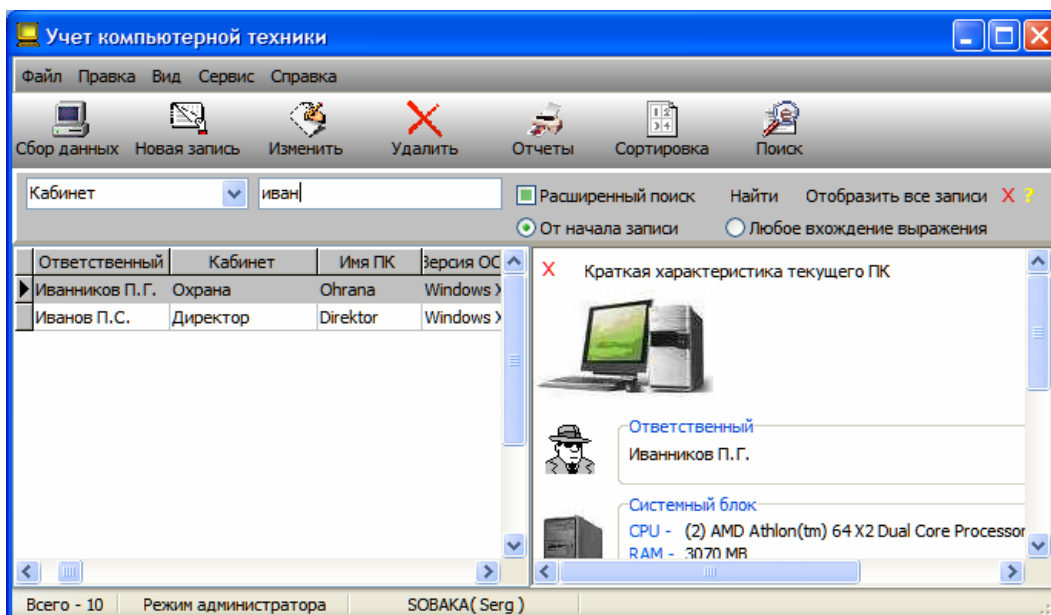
Учет компьютерной техники

Файл Правка Вид Сервис Справка

Сбор данных Новая запись Изменить Удалить Отчеты Сортировка Поиск

Кабинет иван

Расширенный поиск Найти Отобразить все записи X ?

От начала записи Любое вхождение выражения

| Ответственный | Кабинет | Имя ПК | Версия ОС |
|---|---|---|---|
| Иванников П. Г. | Охрана | Ohrana | Windows X |
| Иванов П.С. | Директор | Direktor | Windows X |

X Краткая характеристика текущего ПК

Ответственный
Иванников П. Г.

Системный блок
CPU - (2) AMD Athlon(tm) 64 X2 Dual Core Processor
RAM - 3070 MB

Всего - 10 Режим администратора SOBAKA( Serg )